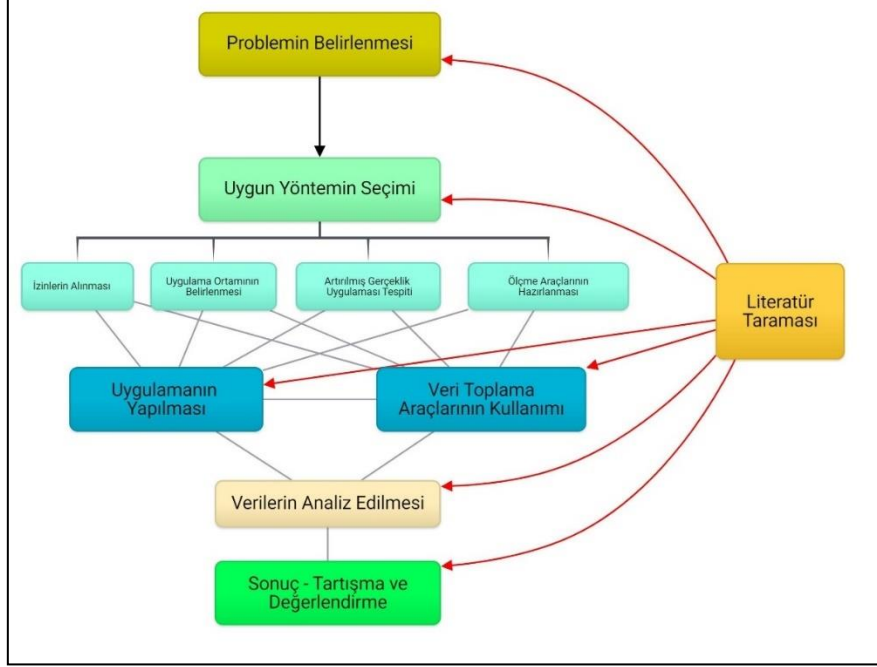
Problemin Belirlenmesi

Uygun Yöntemin Seçimi

İzinlerin Alınması

Uygulama Ortamının Belirlenmesi

Artırılmış Gerçeklik Uygulaması Tespiti

Ölçme Araçlarının Hazırlanması

Literatür Taraması

Uygulamanın Yapılması

Veri Toplama Araçlarının Kullanımı

Verilerin Analiz Edilmesi

Sonuç - Tartışma ve Değerlendirme